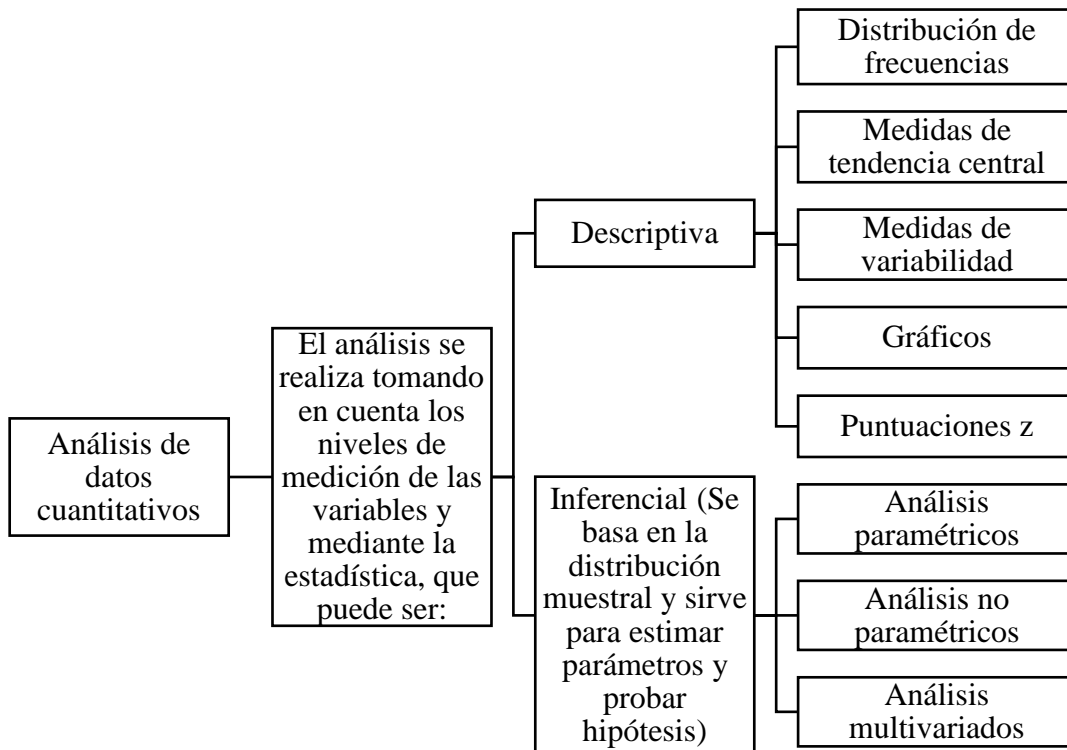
Análisis de datos cuantitativos

El análisis se realiza tomando en cuenta los niveles de medición de las variables y mediante la estadística, que puede ser:

Descriptiva

Distribución de frecuencias

Medidas de tendencia central

Medidas de variabilidad

Gráficos

Puntuaciones z

Inferencial (Se basa en la distribución muestral y sirve para estimar parámetros y probar hipótesis)

Análisis paramétricos

Análisis no paramétricos

Análisis multivariados